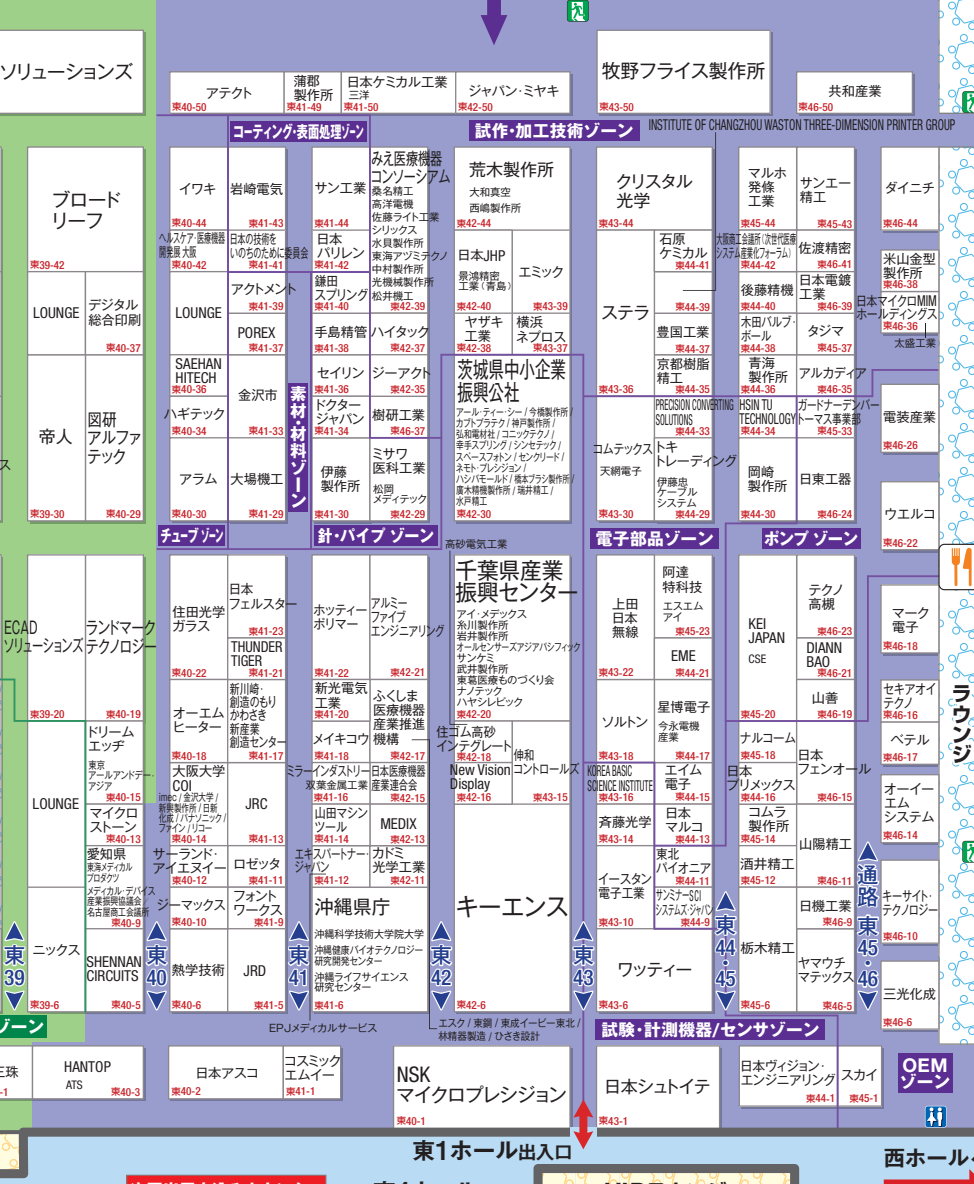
ソリューションズ

アテクト
東40-50
蒲郡製作所
東41-49
日本ケミカル工業
三洋
東41-50
ジャパン・ミヤキ
東42-50
牧野フライス製作所
東43-50
共和産業
東46-50

コーティング・表面処理ゾーン
試作・加工技術ゾーン
INSTITUTE OF CHANGZHOU WASTON THREE-DIMENSION PRINTER GROUP

ブロード リーフ
東39-42
イワキ
東40-44
ヘルスケア・医療機器開発展 大阪
東40-42
岩崎電気
東41-43
日本の技術をいのちのために委員会
東41-41
サンエ業
東41-44
日本バリレン
東41-42
みえ医療機器コンソーシアム
桑名精工
高洋電機
佐藤ライト工業
シリックス
水貝製作所
東海アヅミテクノ
中村製作所
光機械製作所
松井機工
東42-39
荒木製作所
大和真空
西嶋製作所
東42-44
クリスタル光学
東43-44
石原ケミカル
東44-41
マルホ発條工業
東45-44
大阪商工会議所(次世代医療システム産業化フォーラム)
東44-42
サンエー精工
東45-43
佐渡精密
東46-41
ダイニチ
東46-44
米山金型製作所
東46-38
日本マイクロMIMホールディングス
東46-36
太盛工業

LOUNGE
デジタル総合印刷
東40-37
LOUNGE
アクトメント
東41-39
鎌田スプリング
東41-40
日本JHP
景浦精密工業(青島)
東42-40
エミック
東43-39
ステラ
東44-39
後藤精機
東44-40
日本電鍍工業
東46-39
POREX
東41-37
手島精管
東41-38
ハイタック
東42-37
ヤザキ工業
東42-38
横浜ネプロス
東43-37
豊国工業
東44-37
木田バルブ・ボール
東44-38
タジマ
東45-37

帝人
東39-30
SAEHAN HITECH
東40-36
金沢市
東41-33
図研 アルファテック
東40-29
ハギテック
東40-34
アラム
東40-30
大場機工
東41-29
素材・材料ゾーン
セイリン
東41-36
ドクタージャパン
東41-34
伊藤製作所
東41-30
ジーアクト
東42-35
樹研工業
東46-37
ミサワ医科工業
松岡メディテック
東42-29
茨城県中小企業振興公社
アール・ティー・シー/今橋製作所/カブトプラテク/神戸製作所/弘和電材社/コニックテクノ/幸手スプリング/シンセテック/スペースフォトン/セングリード/ネモト・プレシジョン/ハシバモールド/橋本プラン製作所/廣木精機製作所/瑞井精工/水戸精工
東42-30
東43-36
コムテックス
天網電子
東43-30
京都樹脂精工
東44-35
PRECISION CONVERTING SOLUTIONS
東44-33
トキトレーディング
伊藤忠ケーブルシステム
東44-29
青海製作所
東44-36
HSIN TU TECHNOLOGY
東44-34
岡崎製作所
東44-30
アルカディア
東46-35
ガードナーデンバートーマス事業部
東45-33
日東工器
東46-24
電装産業
東46-26
ウエルコ
東46-22

チューブゾーン
針・パイプ ゾーン
高砂電気工業
電子部品ゾーン
ポンプ ゾーン

住田光学ガラス
東40-22
日本フェルスター
東41-23
THUNDER TIGER
東41-21
ホッティーポリマー
東41-22
アルミーファイブエンジニアリング
東42-21
千葉県産業振興センター
アイ・メデックス
糸川製作所
岩井製作所
オールセンサーズアジアパシフィック
サンケミ
武井製作所
東葛医療ものづくり会
ナノテック
ハヤシレピック
東42-20
上田日本無線
東43-22
阿達特科技
エスエムアイ
東45-23
EME
東44-21
KEI JAPAN
CSE
東45-20
テクノ高槻
東46-23
DIANN BAO
東46-21
マーク電子
東46-18
ECAD ソリューションズ
東39-20
ランドマークテクノロジー
東40-19
オーエムヒーター
東40-18
新川崎・創造のもりかわさき・新産業創造センター
東41-17
新光電気工業
東41-20
ふくしま医療機器産業推進機構
東42-17
メイキコウ
東41-18
ソルトン
東43-18
星博電子
今永電機産業
東44-17
ナルコーム
東45-18
山善
東46-19
セキアオイテクノ
東46-16
ベテル
東46-17
ラウンジ

LOUNGE
ドリームエッヂ
東京アールアンドデー・アジア
東40-15
大阪大学COI
imec/金沢大学/新興製作所/日新化成/パナソニック/ファイン/リコー
東40-14
JRC
東41-13
ミラーインダストリー
双葉金属工業
東41-16
日本医療機器産業連合会
山田マシンツール
東41-14
MEDIX
東42-13
住ゴム高砂インテグレート
東42-18
New Vision Display
東42-16
伸和コントロールズ
東43-15
KOREA BASIC SCIENCE INSTITUTE
東43-16
エイム電子
東44-15
日本プリメックス
東44-16
日本フェンオール
東46-15
オーイーエムシステム
東46-14
マイクロストーン
東40-13
愛知県
東京メディカルプロダクツ
サーランド・アイエヌイー
東40-12
ロゼッタ
東41-13
エキスパートナー・ジャパン
東41-12
カドミ光学工業
東42-11
斉藤光学
東43-14
日本マルコ
東44-13
コムラ製作所
東45-14
山陽精工
東46-11
メディカル・デバイス産業振興協議会名古屋商工会議所
東40-9
ジーマックス
東40-10
フォントワークス
東41-9
沖縄県庁
キーエンス
イースタン電子工業
東43-10
東北バイオニア
東44-11
サンミナーSCIシステムズ・ジャパン
東44-9
酒井精工
東45-12
日機工業
東46-9
キーサイト・テクノロジー
東46-10
ニックス
東39-6
SHENNAN CIRCUITS
東40-5
熱学技術
東40-6
JRD
東41-5
沖縄科学技術大学院大学
沖縄健康バイオテクノロジー研究開発センター
沖縄ライフサイエンス研究センター
東41-6
東42-6
ワッティー
東43-6
栃木精工
東45-6
ヤマウチマテックス
東46-5
三光化成
東46-6
東39 東40 東41 東42 東43 東44・45 通路東45・46
ゾーン
EPJメディカルサービス
エスク/東鋼/東成イービー東北/林精器製造/ひさぎ設計
試験・計測機器/センサゾーン
HANTOP
ATS
東40-3
珠
日本アスコ
東40-2
コスミックエムイー
東41-1
NSK マイクロプレシジョン
東40-1
日本シュトイテ
東43-1
日本ヴィジョン・エンジニアリング
東44-1
スカイ
東45-1
OEMゾーン
東1ホール出入口
西ホール